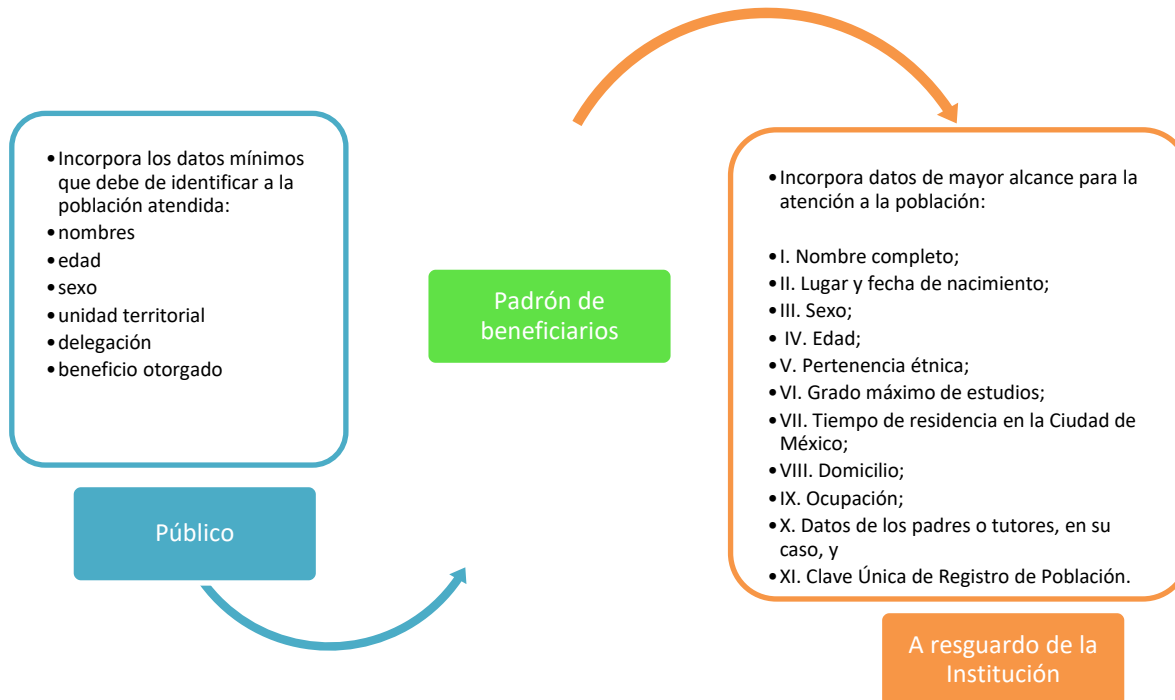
- Incorpora los datos mínimos que debe de identificar a la población atendida:
- nombres
- edad
- sexo
- unidad territorial
- delegación
- beneficio otorgado

Público

Padrón de beneficiarios

- Incorpora datos de mayor alcance para la atención a la población:

- I. Nombre completo;
- II. Lugar y fecha de nacimiento;
- III. Sexo;
- IV. Edad;
- V. Pertenencia étnica;
- VI. Grado máximo de estudios;
- VII. Tiempo de residencia en la Ciudad de México;
- VIII. Domicilio;
- IX. Ocupación;
- X. Datos de los padres o tutores, en su caso, y
- XI. Clave Única de Registro de Población.

A resguardo de la Institución